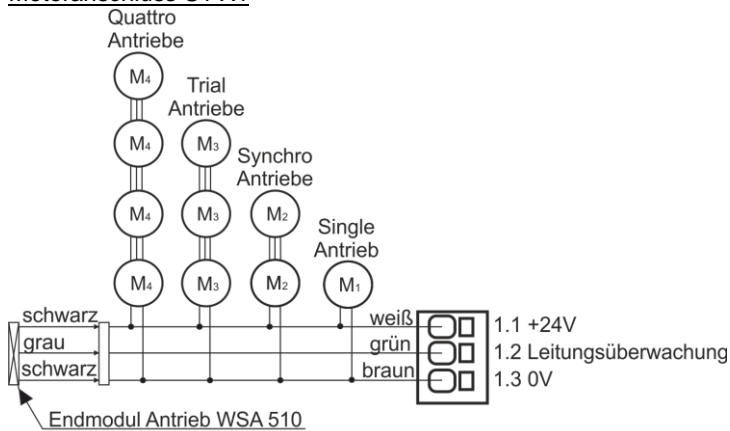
Quattro Antriebe

$M_4$

$M_4$

$M_4$

$M_4$

Trial Antriebe

$M_3$

$M_3$

$M_3$

Synchro Antriebe

$M_2$

$M_2$

Single Antrieb

$M_1$

schwarz
grau
schwarz

weiß
grün
braun

1.1 +24V
1.2 Leitungsüberwachung
1.3 0V

Endmodul Antrieb WSA 510